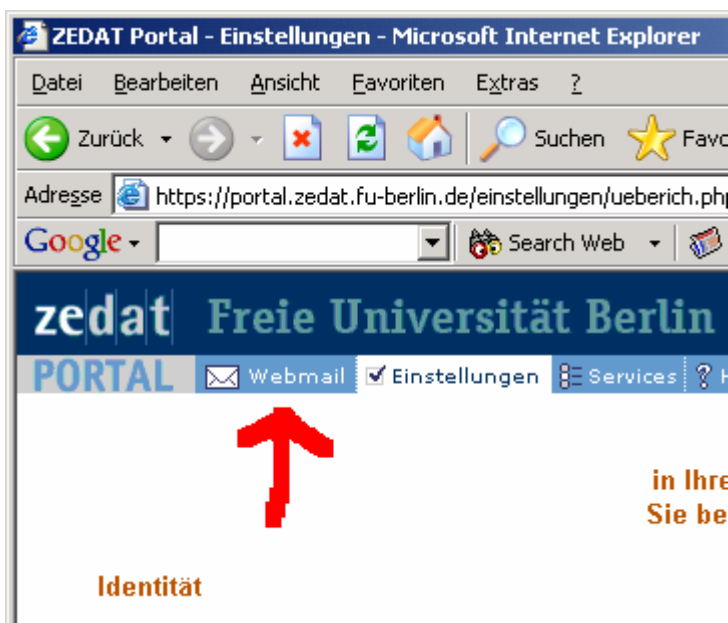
ZEDAT Portal - Einstellungen - Microsoft Internet Explorer

Datei Bearbeiten Ansicht Favoriten Extras ?

Zurück Suchen Favo

Adresse https://portal.zedat.fu-berlin.de/einstellungen/ueberich.php

Google Search Web

zedat Freie Universität Berlin

PORTAL Webmail Einstellungen Services H

in Ihre
Sie be

Identität